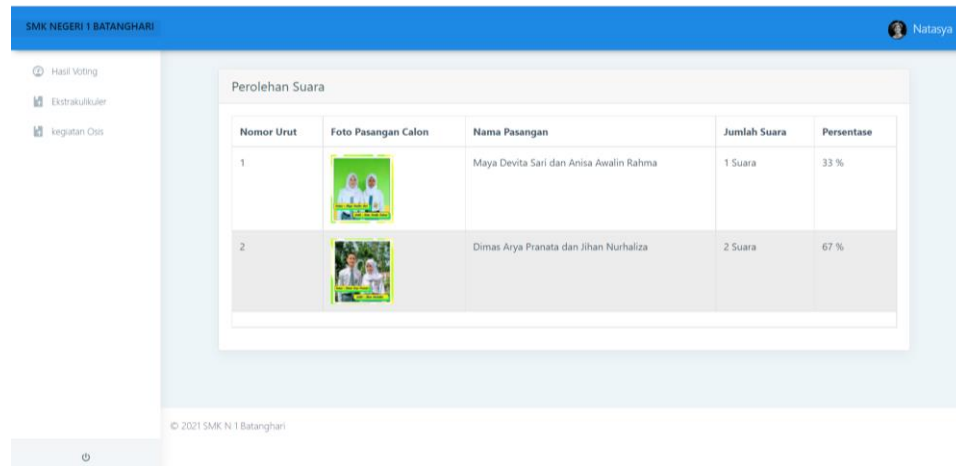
SMK NEGERI 1 BATANGHARI

Natasya

Hasil Voting

Ekstrakulikuler

kegiatan Osis

Perolehan Suara

| Nomor Urut | Foto Pasangan Calon | Nama Pasangan | Jumlah Suara | Persentase |
|---|---|---|---|---|
| 1 | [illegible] | Maya Devita Sari dan Anisa Awalin Rahma | 1 Suara | 33 % |
| 2 | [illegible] | Dimas Arya Pranata dan Jihan Nurhaliza | 2 Suara | 67 % |

© 2021 SMK N 1 Batanghari